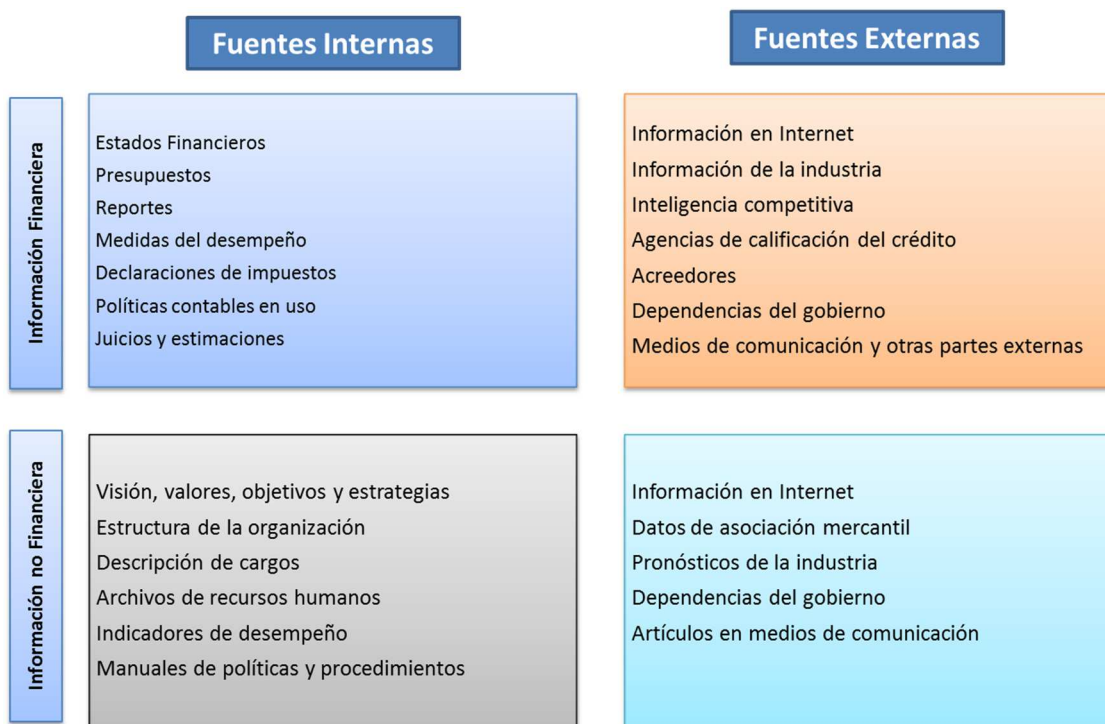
Fuentes Internas

Fuentes Externas

Información Financiera

Estados Financieros
Presupuestos
Reportes
Medidas del desempeño
Declaraciones de impuestos
Políticas contables en uso
Juicios y estimaciones

Información en Internet
Información de la industria
Inteligencia competitiva
Agencias de calificación del crédito
Acreedores
Dependencias del gobierno
Medios de comunicación y otras partes externas

Información no Financiera

Visión, valores, objetivos y estrategias
Estructura de la organización
Descripción de cargos
Archivos de recursos humanos
Indicadores de desempeño
Manuales de políticas y procedimientos

Información en Internet
Datos de asociación mercantil
Pronósticos de la industria
Dependencias del gobierno
Artículos en medios de comunicación